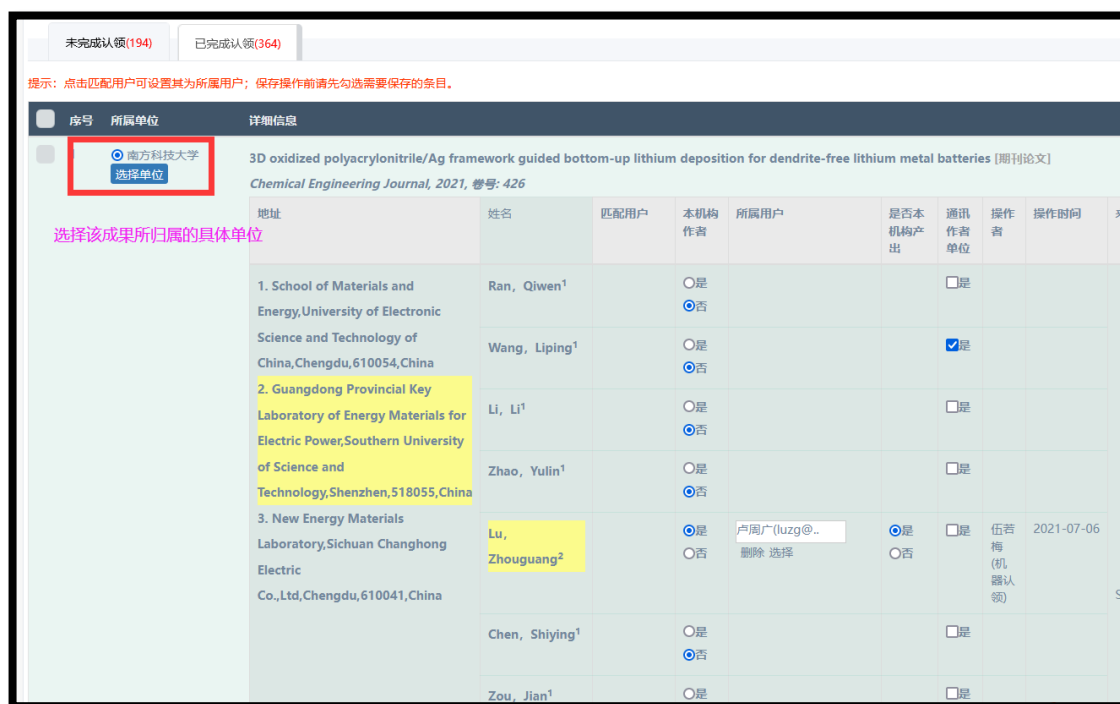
未完成认领(194)　已完成认领(364)

提示：点击匹配用户可设置其为所属用户；保存操作前请先勾选需要保存的条目。

| 序号 | 所属单位 | 详细信息 |
|---|---|---|
| | 南方科技大学 选择单位 | 3D oxidized polyacrylonitrile/Ag framework guided bottom-up lithium deposition for dendrite-free lithium metal batteries [期刊论文] Chemical Engineering Journal, 2021, 卷号: 426 |

选择该成果所归属的具体单位

| 地址 | 姓名 | 匹配用户 | 本机构作者 | 所属用户 | 是否本机构产出 | 通讯作者单位 | 操作者 | 操作时间 |
|---|---|---|---|---|---|---|---|---|
| 1. School of Materials and Energy,University of Electronic Science and Technology of China,Chengdu,610054,China 2. Guangdong Provincial Key Laboratory of Energy Materials for Electric Power,Southern University of Science and Technology,Shenzhen,518055,China 3. New Energy Materials Laboratory,Sichuan Changhong Electric Co.,Ltd,Chengdu,610041,China | Ran，Qiwen$^1$ | | 是 否 | | | 是 | | |
| | Wang，Liping$^1$ | | 是 否 | | | 是 | | |
| | Li，Li$^1$ | | 是 否 | | | 是 | | |
| | Zhao，Yulin$^1$ | | 是 否 | | | 是 | | |
| | Lu，Zhouguang$^2$ | | 是 否 | 卢周广(luzg@.. 删除 选择 | 是 否 | 是 | 伍若梅(机器认领) | 2021-07-06 |
| | Chen，Shiying$^1$ | | 是 否 | | | 是 | | |
| | Zou，Jian$^1$ | | 是 | | | 是 | | |